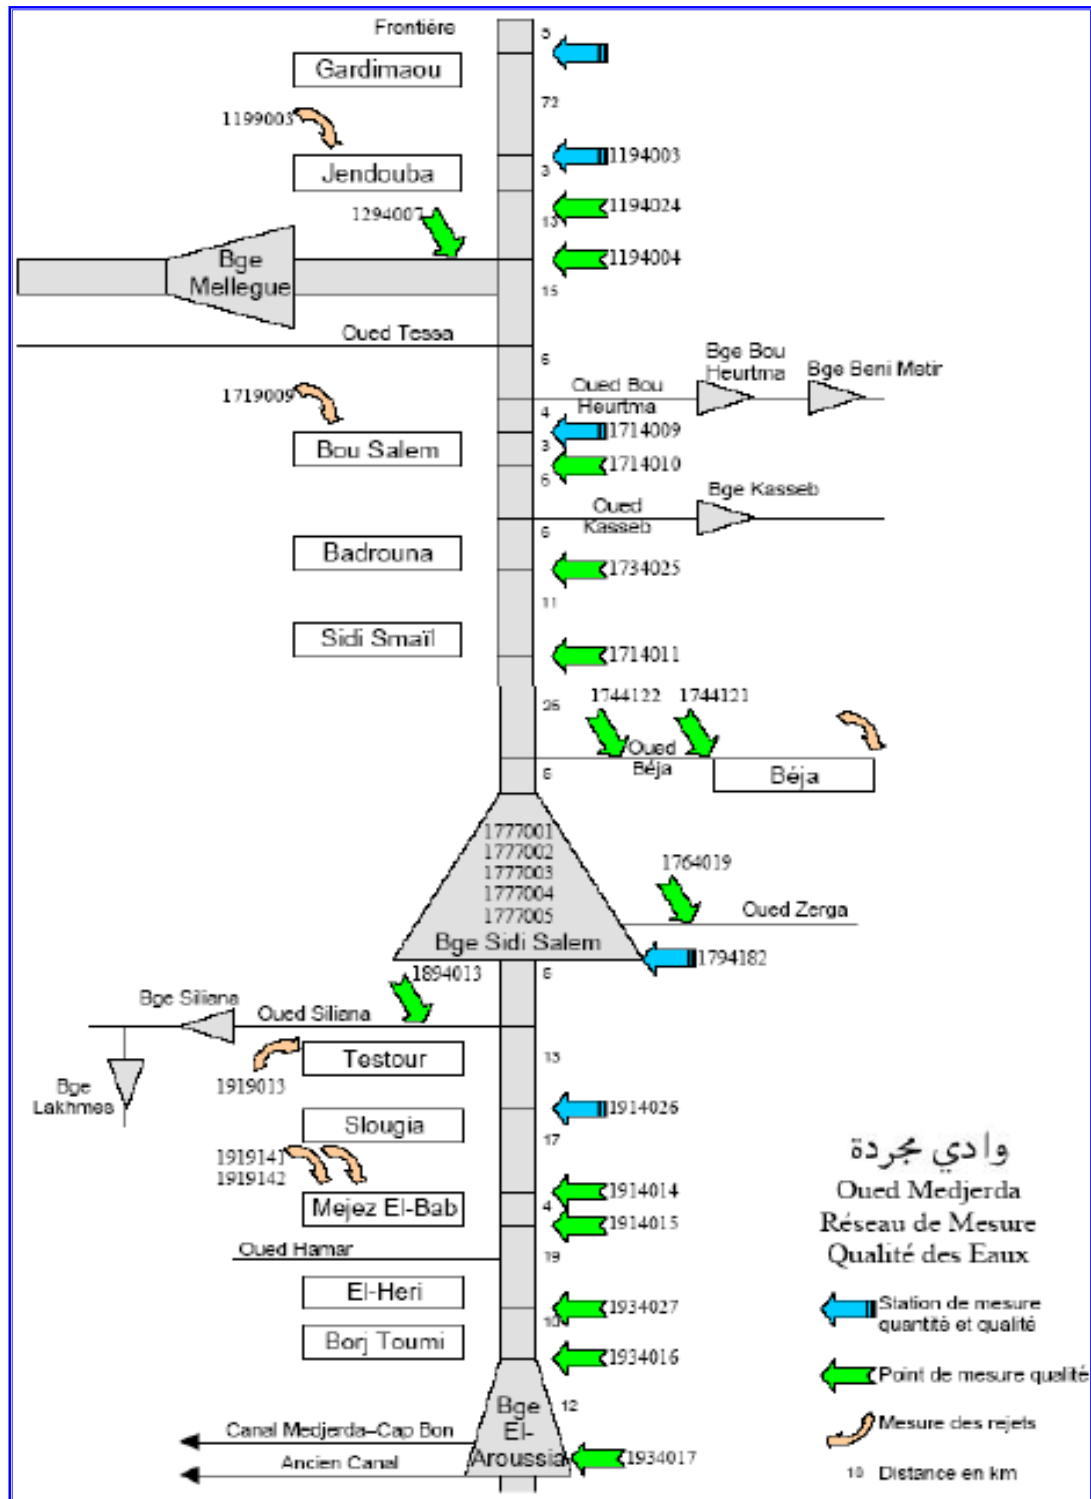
Frontière

5

Gardimaou

72

1199003

1194003

3

Jendouba

1194024

13

1294007

1194004

Bge Mellegue

15

Oued Tessa

6

Bge Bou Heurtma

Bge Beni Metir

Oued Bou Heurtma

1719009

4

1714009

3

Bou Salem

1714010

6

Oued Kasseb

Bge Kasseb

6

Badrouna

1734025

11

Sidi Smaïl

1714011

26

1744122

1744121

Oued Béja

6

Béja

1777001
1777002
1777003
1777004
1777005

1764019

Oued Zerga

Bge Sidi Salem

1794182

1894013

6

Bge Siliana

Oued Siliana

Testour

13

1919013

Bge Lakhmes

1914026

Slougia

17

1919141
1919142

1914014

4

Mejez El-Bab

1914015

Oued Hamar

19

El-Heri

1934027

10

Borj Toumi

1934016

Bge El-Aroussia

12

Canal Medjerda–Cap Bon

1934017

Ancien Canal

وادي مجردة
Oued Medjerda
Réseau de Mesure
Qualité des Eaux

Station de mesure quantité et qualité

Point de mesure qualité

Mesure des rejets

10 Distance en km